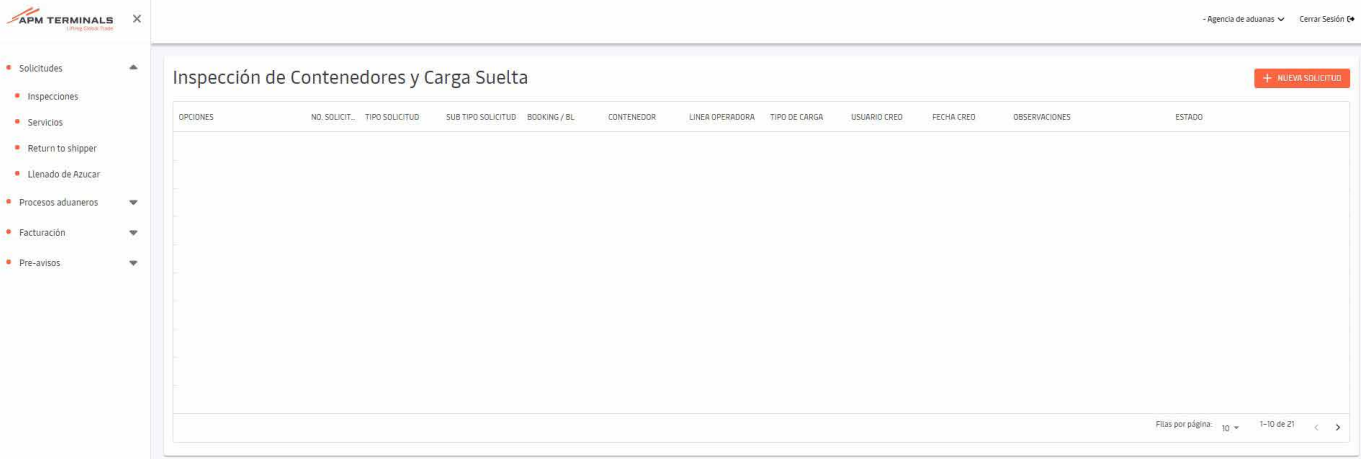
APM TERMINALS
Lifting Global Trade
×

- Agencia de aduanas
Cerrar Sesión

Solicitudes
Inspecciones
Servicios
Return to shipper
Llenado de Azucar
Procesos aduaneros
Facturación
Pre-avisos

Inspección de Contenedores y Carga Suelta

+ NUEVA SOLICITUD

| OPCIONES | NO. SOLICIT... | TIPO SOLICITUD | SUB TIPO SOLICITUD | BOOKING / BL | CONTENEDOR | LINEA OPERADORA | TIPO DE CARGA | USUARIO CREO | FECHA CREO | OBSERVACIONES | ESTADO |
|---|---|---|---|---|---|---|---|---|---|---|---|

Filas por página: 10
1-10 de 21